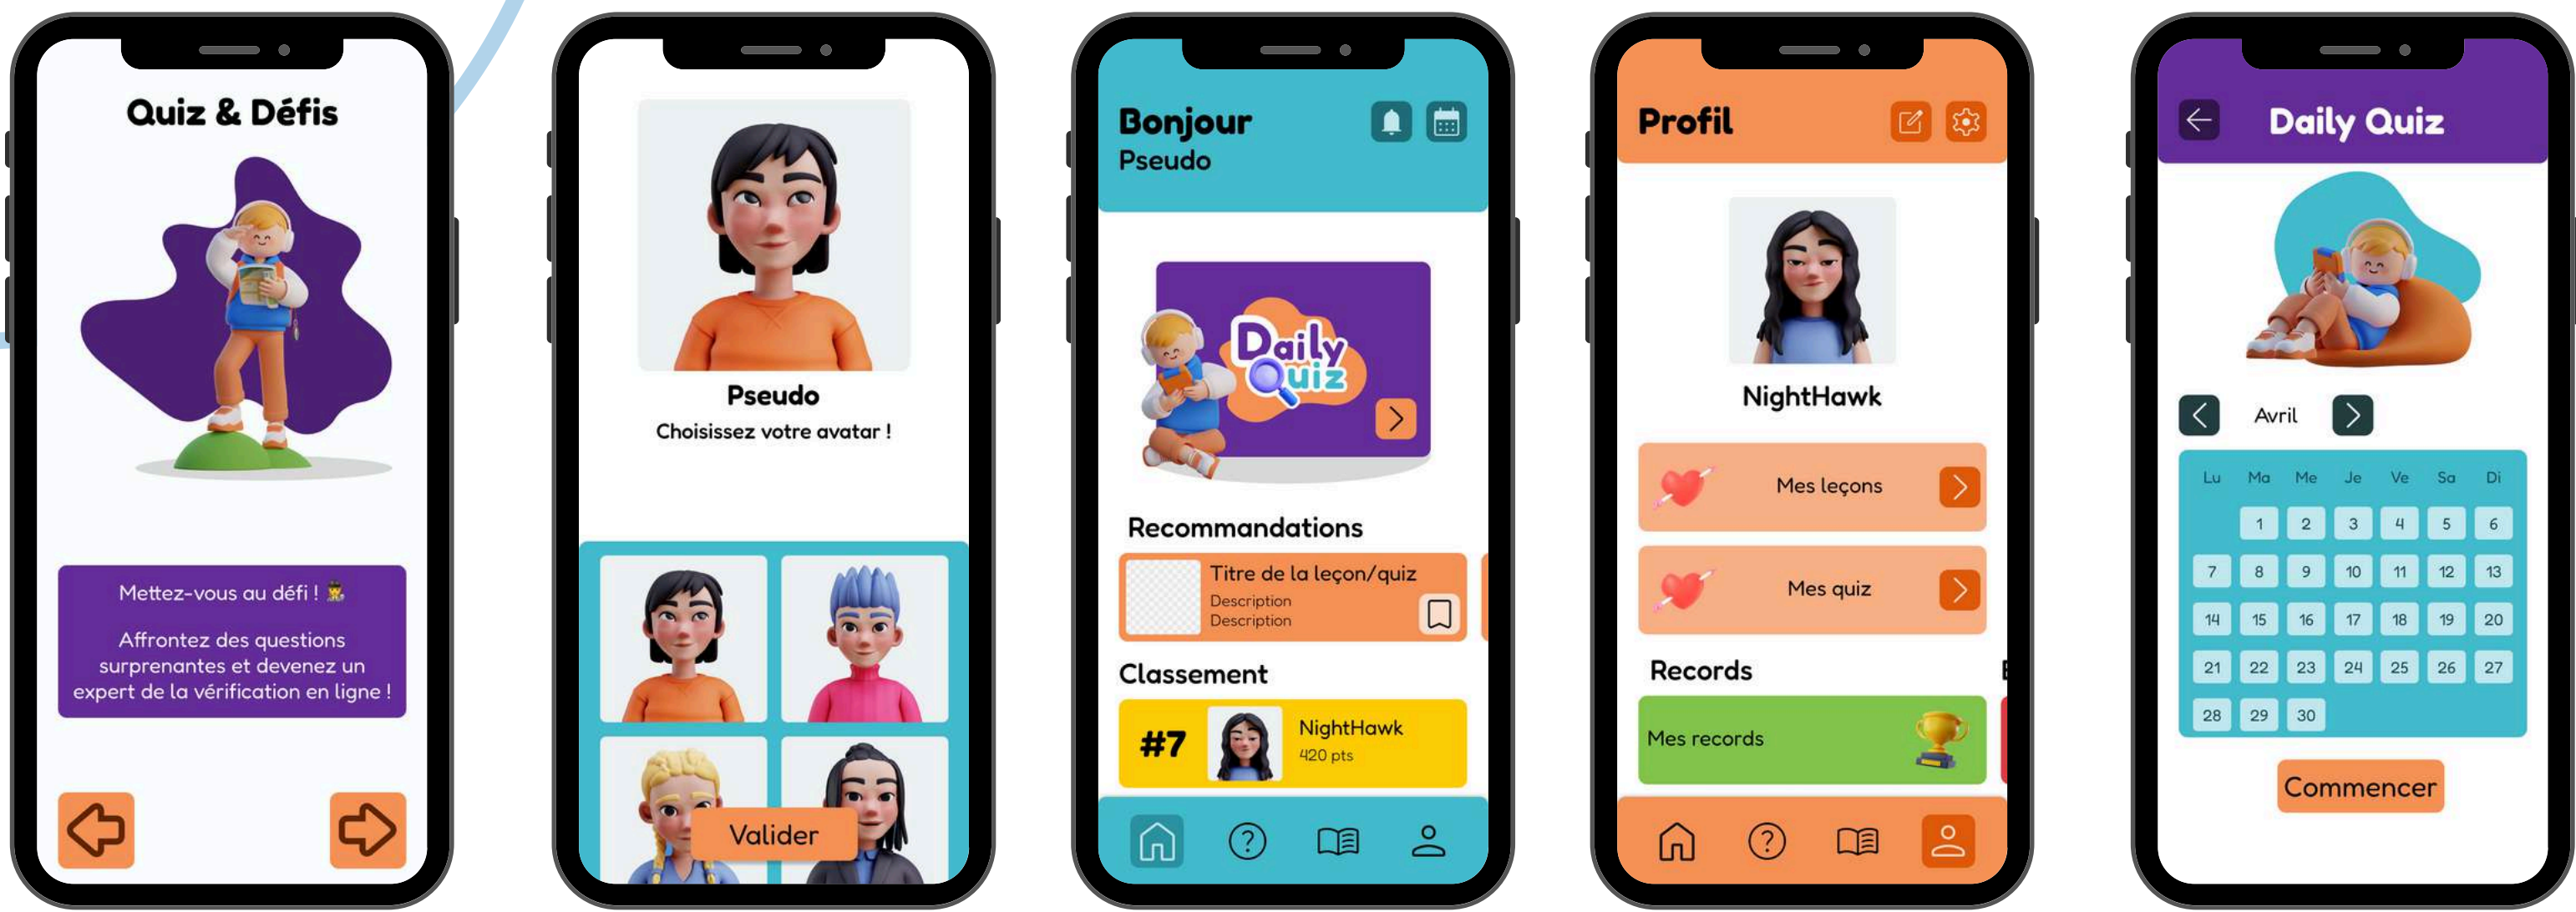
Quiz & Défis

Mettez-vous au défi ! 🕵

Affrontez des questions surprenantes et devenez un expert de la vérification en ligne !

Pseudo
Choisissez votre avatar !

Valider

Bonjour
Pseudo

Daily Quiz

Recommandations

Titre de la leçon/quiz
Description
Description

Classement

#7 NightHawk
420 pts

Profil

NightHawk

Mes leçons

Mes quiz

Records

Mes records

Daily Quiz

Avril

| Lu | Ma | Me | Je | Ve | Sa | Di |
|---|---|---|---|---|---|---|
| | 1 | 2 | 3 | 4 | 5 | 6 |
| 7 | 8 | 9 | 10 | 11 | 12 | 13 |
| 14 | 15 | 16 | 17 | 18 | 19 | 20 |
| 21 | 22 | 23 | 24 | 25 | 26 | 27 |
| 28 | 29 | 30 | | | | |

Commencer